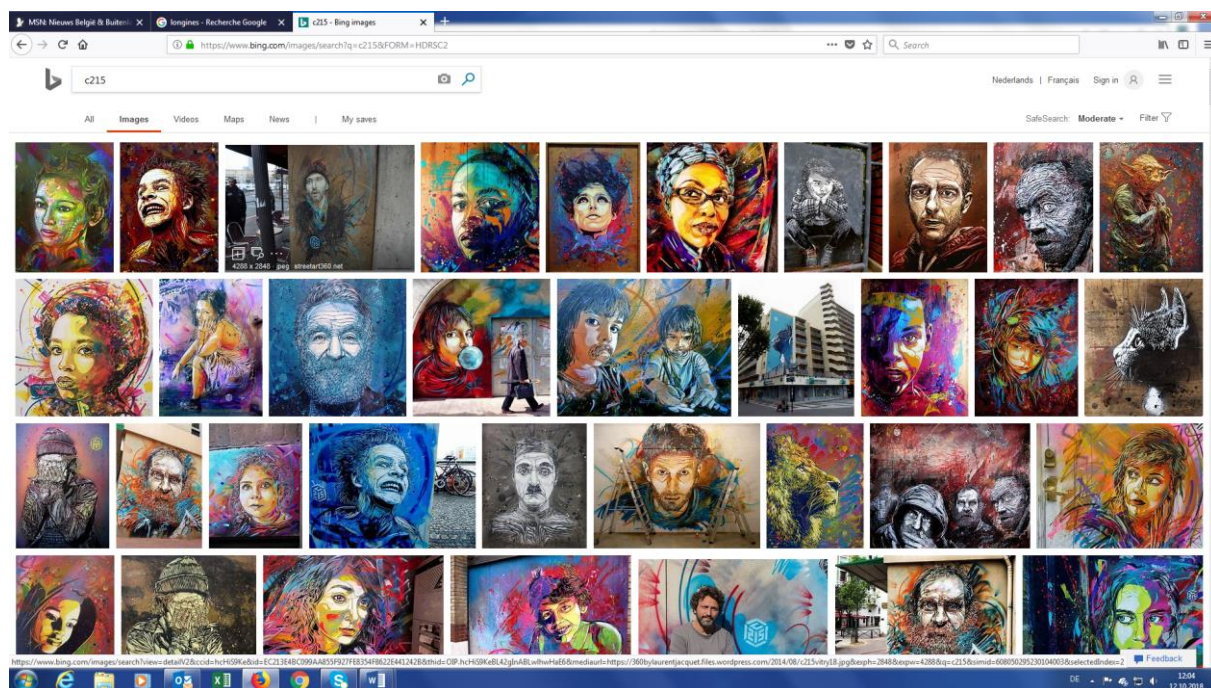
MSN: Nieuws België & Buitenl
longines - Recherche Google
c215 - Bing images

https://www.bing.com/images/search?q=c215&FORM=HDRSC2

Search

c215

Nederlands | Français Sign in

All Images Videos Maps News | My saves

SafeSearch: Moderate Filter

4288 x 2848 · jpeg streetart360.net

https://www.bing.com/images/search?view=detailV2&ccid=hcHi59Ke&id=EC213E4BC099AA855F927FE8354F8622E441242B&thid=OIP.hcHi59KeBL42gInABLwlhwHaE6&mediaurl=https://360bylaurentjacquet.files.wordpress.com/2014/08/c215vitry18.jpg&exph=2848&expw=4288&q=c215&simid=608050295230104003&selectedIndex=2

Feedback

DE

12:04
12.10.2018